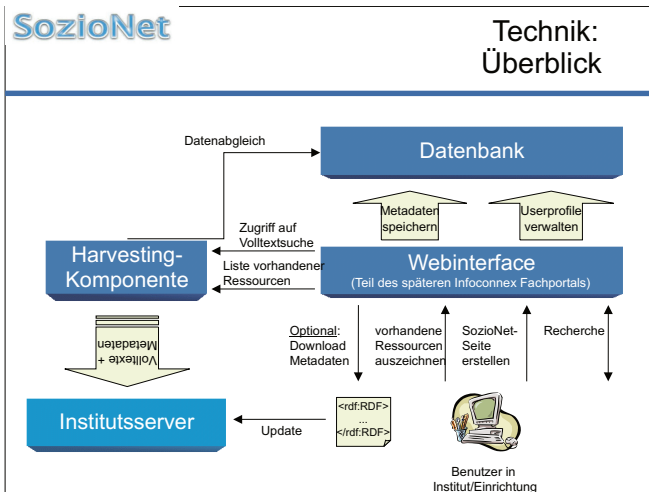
SozioNet

Technik: Überblick

Datenabgleich

Datenbank

Metadaten speichern

Userprofile verwalten

Zugriff auf Volltextsuche

Harvesting-Komponente

Liste vorhandener Ressourcen

Webinterface
(Teil des späteren Infoconnex Fachportals)

Volltexte + Metadaten

Optional: Download Metadaten

vorhandene Ressourcen auszeichnen

SozioNet-Seite erstellen

Recherche

Institutsserver

Update

<rdf:RDF>
...
</rdf:RDF>

Benutzer in Institut/Einrichtung